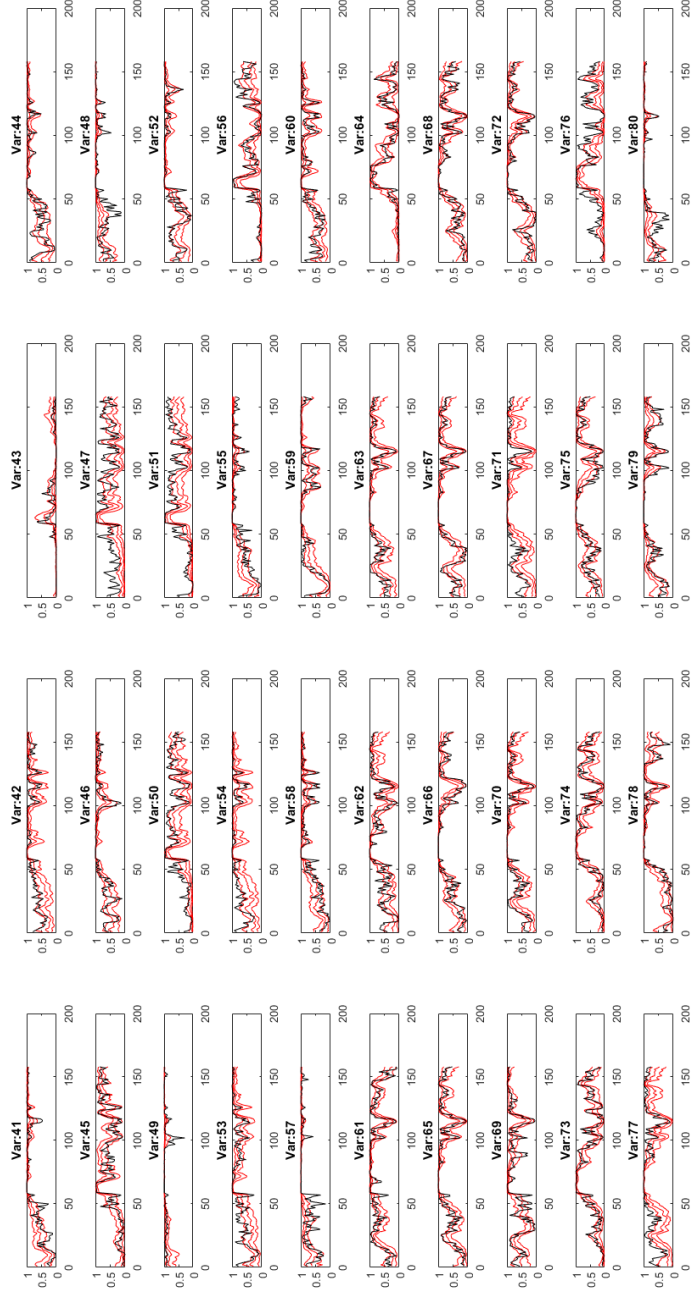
Var:41
1
0.5
0
0 50 100 150 200

Var:45
1
0.5
0
0 50 100 150 200

Var:49
1
0.5
0
0 50 100 150 200

Var:53
1
0.5
0
0 50 100 150 200

Var:57
1
0.5
0
0 50 100 150 200

Var:61
1
0.5
0
0 50 100 150 200

Var:65
1
0.5
0
0 50 100 150 200

Var:69
1
0.5
0
0 50 100 150 200

Var:73
1
0.5
0
0 50 100 150 200

Var:77
1
0.5
0
0 50 100 150 200

Var:42
1
0.5
0
0 50 100 150 200

Var:46
1
0.5
0
0 50 100 150 200

Var:50
1
0.5
0
0 50 100 150 200

Var:54
1
0.5
0
0 50 100 150 200

Var:58
1
0.5
0
0 50 100 150 200

Var:62
1
0.5
0
0 50 100 150 200

Var:66
1
0.5
0
0 50 100 150 200

Var:70
1
0.5
0
0 50 100 150 200

Var:74
1
0.5
0
0 50 100 150 200

Var:78
1
0.5
0
0 50 100 150 200

Var:43
1
0.5
0
0 50 100 150 200

Var:47
1
0.5
0
0 50 100 150 200

Var:51
1
0.5
0
0 50 100 150 200

Var:55
1
0.5
0
0 50 100 150 200

Var:59
1
0.5
0
0 50 100 150 200

Var:63
1
0.5
0
0 50 100 150 200

Var:67
1
0.5
0
0 50 100 150 200

Var:71
1
0.5
0
0 50 100 150 200

Var:75
1
0.5
0
0 50 100 150 200

Var:79
1
0.5
0
0 50 100 150 200

Var:44
1
0.5
0
0 50 100 150 200

Var:48
1
0.5
0
0 50 100 150 200

Var:52
1
0.5
0
0 50 100 150 200

Var:56
1
0.5
0
0 50 100 150 200

Var:60
1
0.5
0
0 50 100 150 200

Var:64
1
0.5
0
0 50 100 150 200

Var:68
1
0.5
0
0 50 100 150 200

Var:72
1
0.5
0
0 50 100 150 200

Var:76
1
0.5
0
0 50 100 150 200

Var:80
1
0.5
0
0 50 100 150 200